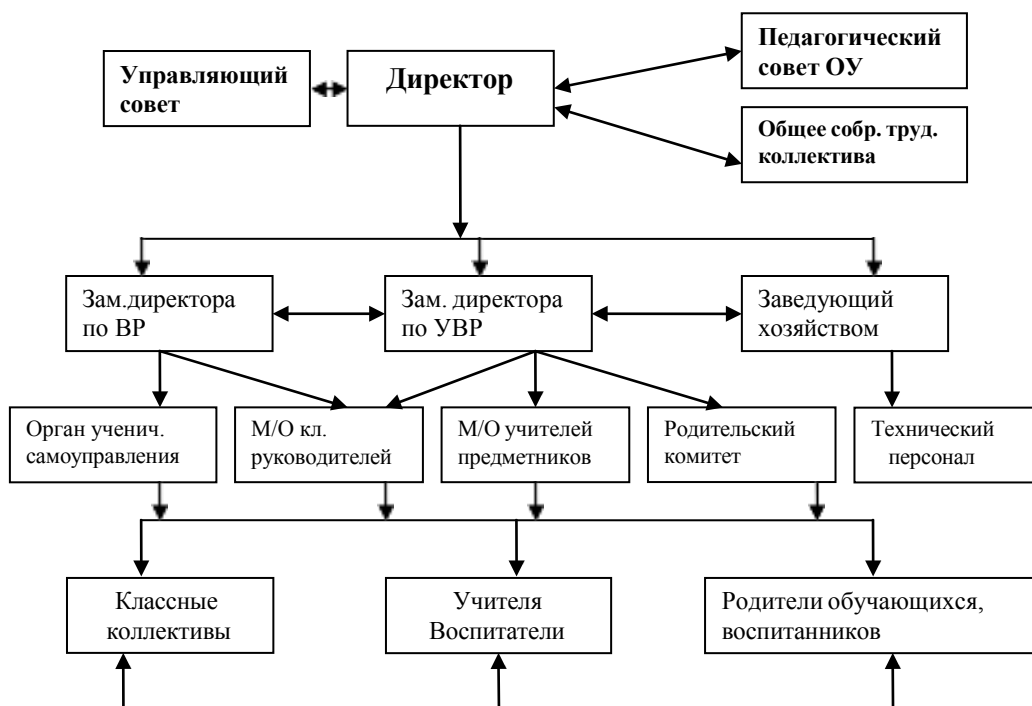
Управляющий совет

Директор

Педагогический совет ОУ

Общее собр. труд. коллектива

Зам.директора по ВР

Зам. директора по УВР

Заведующий хозяйством

Орган ученич. самоуправления

М/О кл. руководителей

М/О учителей предметников

Родительский комитет

Технический персонал

Классные коллективы

Учителя Воспитатели

Родители обучающихся, воспитанников